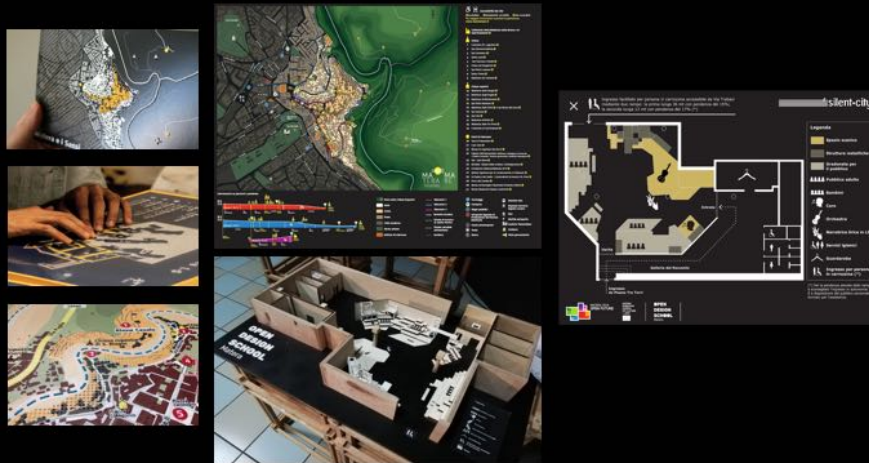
MA TE RA

OPEN DESIGN SCHOOL

silent-city

Legenda

Spazio scenico

Struttura metallica

Gradonata per il pubblico

Pubblico adulto

Bambini

Coro

Orchestra

Servizi igienici

Scenografia

Entrata

Uscita

Galleria del Raccordo

OPEN DESIGN SCHOOL